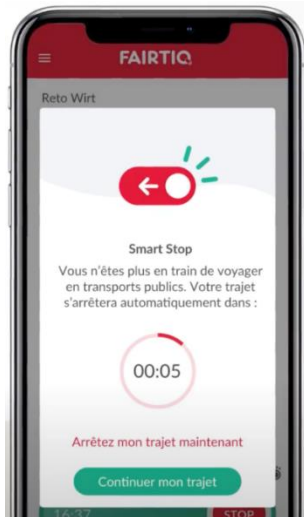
FAIRTIQ

Reto Wirt

Smart Stop

Vous n'êtes plus en train de voyager en transports publics. Votre trajet s'arrêtera automatiquement dans :

00:05

Arrêtez mon trajet maintenant

Continuer mon trajet

16:37

STOP